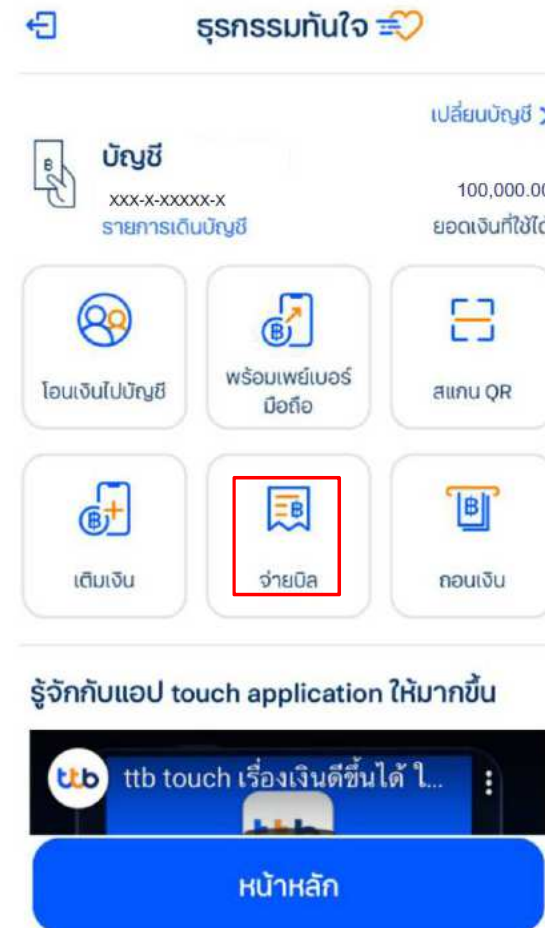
ธุรกรรมทันใจ

เปลี่ยนบัญชี

บัญชี
XXX-X-XXXXX-X
รายการเดินบัญชี

100,000.0
ยอดเงินที่ใช้ได

โอนเงินไปบัญชี

พร้อมเพย์เบอร์มือถือ

สแกน QR

เติมเงิน

จ่ายบิล

ถอนเงิน

รู้จักกับแอป touch application ให้มากขึ้น

ttb touch เรื่องเงินดีขึ้นได้ ใ...

หน้าหลัก